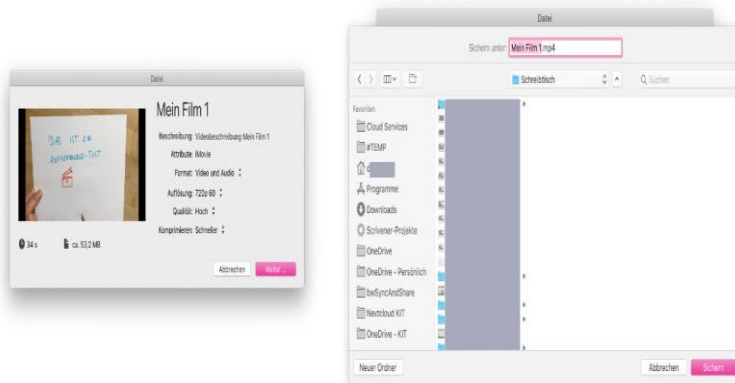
Datei

DAS IST EIN AUFNAHME-TEST

Mein Film 1

Beschreibung: Videobeschreibung Mein Film 1

Attribute: iMovie

Format: Video und Audio

Auflösung: 720p 60

Qualität: Hoch

Komprimieren: Schneller

34 s

ca. 53,2 MB

Abbrechen

Weiter ...

Datei

Sichern unter: Mein Film 1.mp4

Schreibtisch

Suchen

Favoriten

Cloud Services

#TEMP

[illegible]

Programme

Downloads

Scrivener-Projekte

OneDrive

OneDrive - Persönlich

bwSyncAndShare

Nextcloud KIT

OneDrive - KIT

Neuer Ordner

Abbrechen

Sichern